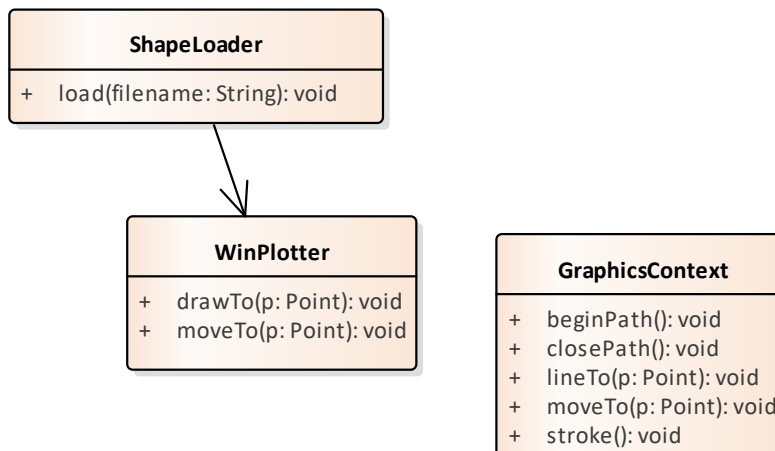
ShapeLoader

+ load(filename: String): void

WinPlotter

+ drawTo(p: Point): void
+ moveTo(p: Point): void

GraphicsContext

+ beginPath(): void
+ closePath(): void
+ lineTo(p: Point): void
+ moveTo(p: Point): void
+ stroke(): void